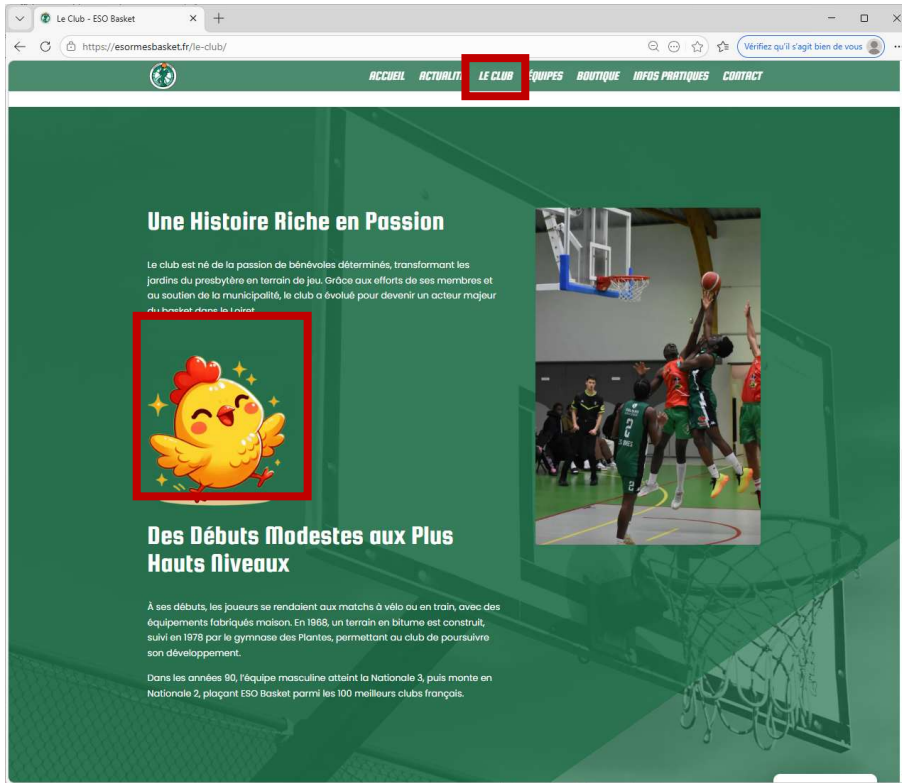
Le Club - ESO Basket

https://esormesbasket.fr/le-club/

Vérifiez qu'il s'agit bien de vous

ACCUEIL ACTUALIT LE CLUB ÉQUIPES BOUTIQUE INFOS PRATIQUES CONTACT

Une Histoire Riche en Passion

Le club est né de la passion de bénévoles déterminés, transformant les jardins du presbytère en terrain de jeu. Grâce aux efforts de ses membres et au soutien de la municipalité, le club a évolué pour devenir un acteur majeur du basket dans le Loiret.

Des Débuts Modestes aux Plus Hauts Niveaux

À ses débuts, les joueurs se rendaient aux matchs à vélo ou en train, avec des équipements fabriqués maison. En 1968, un terrain en bitume est construit, suivi en 1978 par le gymnase des Plantes, permettant au club de poursuivre son développement.

Dans les années 90, l'équipe masculine atteint la Nationale 3, puis monte en Nationale 2, plaçant ESO Basket parmi les 100 meilleurs clubs français.